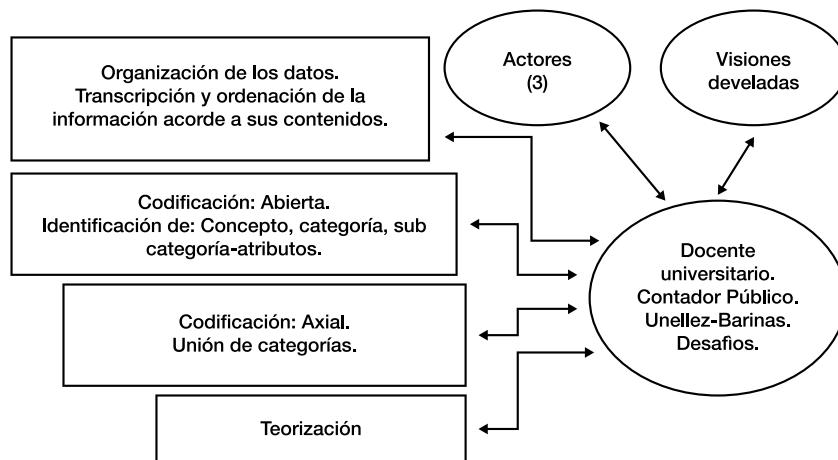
Organización de los datos. Transcripción y ordenación de la información acorde a sus contenidos.

Actores (3)

Visiones develadas

Codificación: Abierta. Identificación de: Concepto, categoría, sub categoría-atributos.

Docente universitario. Contador Público. Unellez-Barinas. Desafios.

Codificación: Axial. Unión de categorías.

Teorización